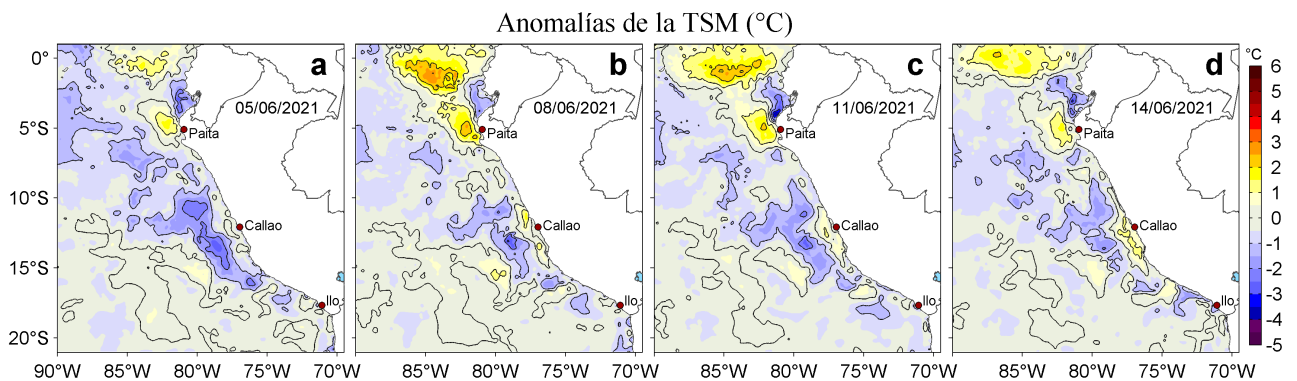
Anomalías de la TSM (°C)

0°
5°S
10°S
15°S
20°S

a
05/06/2021
Paita
Callao
Ilo

b
08/06/2021
Paita
Callao
Ilo

c
11/06/2021
Paita
Callao
Ilo

d
14/06/2021
Paita
Callao
Ilo

90°W 85°W 80°W 75°W 70°W
85°W 80°W 75°W 70°W
85°W 80°W 75°W 70°W
85°W 80°W 75°W 70°W

°C
6
5
4
3
2
1
0
-1
-2
-3
-4
-5